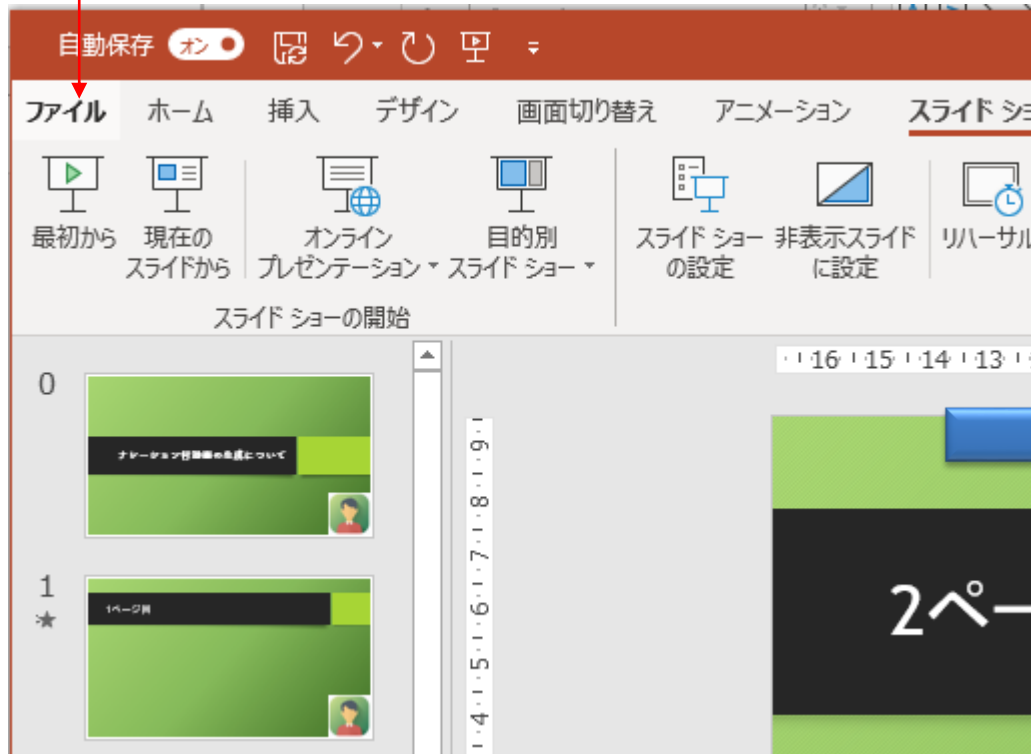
自動保存 オン

ファイル ホーム 挿入 デザイン 画面切り替え アニメーション スライド ショ

最初から 現在のスライドから オンライン プレゼンテーション 目的別 スライド ショー スライド ショーの設定 非表示スライドに設定 リハーサル

スライド ショーの開始

16 15 14 13

9 8 7 6 5 4

0
ナレーション付動画の作成について

1
1ページ目

2ペー